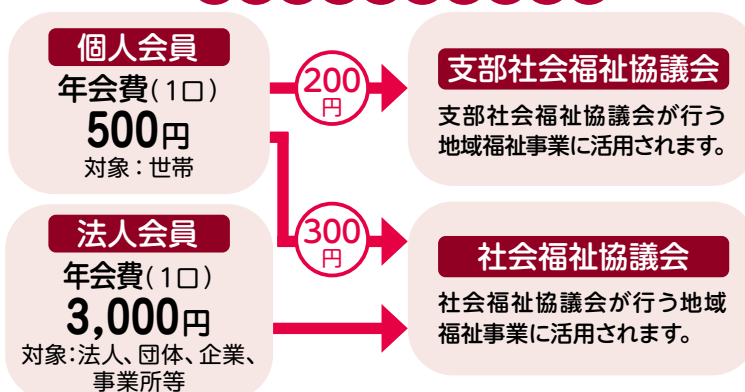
個人会員
年会費(1口)
500円
対象:世帯

法人会員
年会費(1口)
3,000円
対象:法人、団体、企業、事業所等

200円

300円

支部社会福祉協議会
支部社会福祉協議会が行う地域福祉事業に活用されます。

社会福祉協議会
社会福祉協議会が行う地域福祉事業に活用されます。